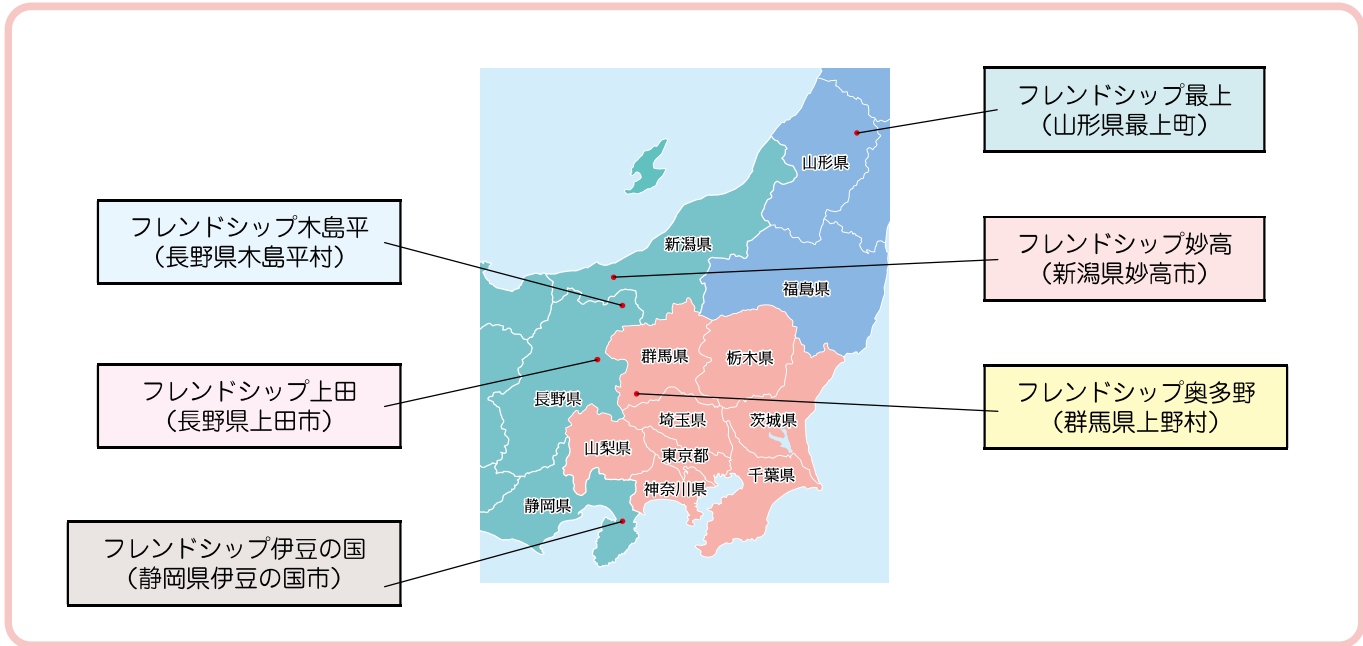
フレンドシップ最上
（山形県最上町）

フレンドシップ木島平
（長野県木島平村）

フレンドシップ妙高
（新潟県妙高市）

フレンドシップ上田
（長野県上田市）

フレンドシップ奥多野
（群馬県上野村）

フレンドシップ伊豆の国
（静岡県伊豆の国市）

山形県
新潟県
福島県
群馬県
栃木県
長野県
埼玉県
茨城県
山梨県
東京都
千葉県
神奈川県
静岡県